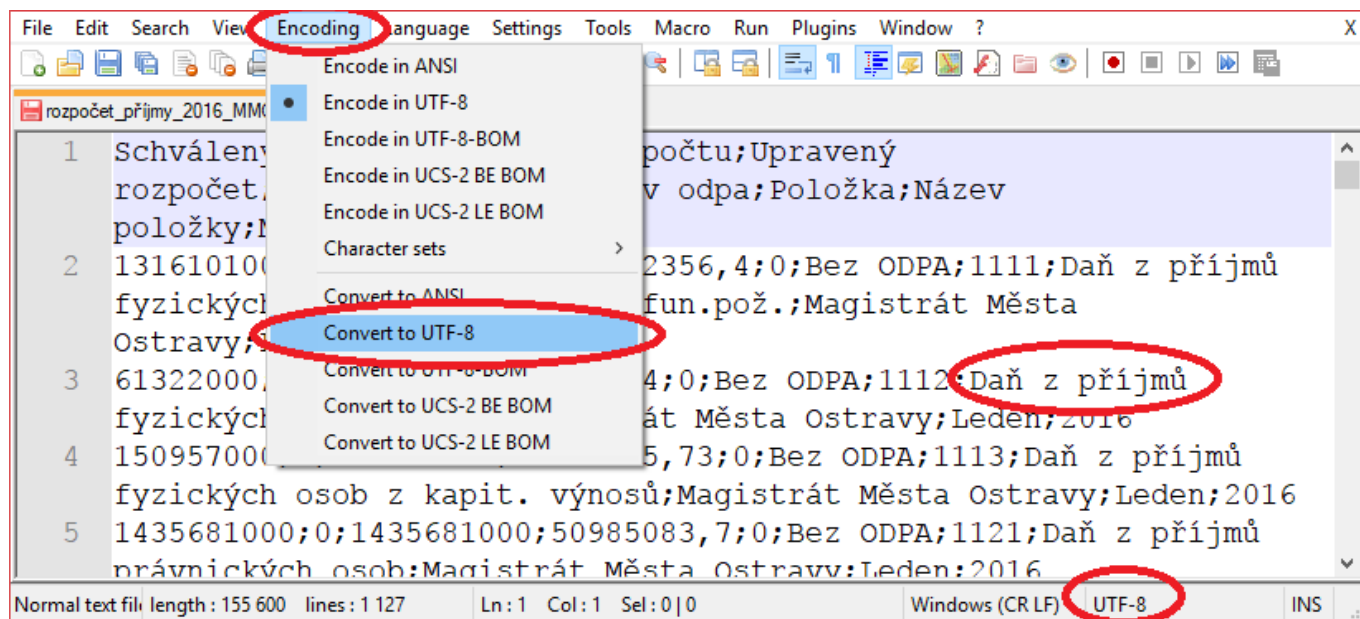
File Edit Search View Encoding Language Settings Tools Macro Run Plugins Window ? X

rozpočet_příjmy_2016_MM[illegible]

Encode in ANSI
Encode in UTF-8
Encode in UTF-8-BOM
Encode in UCS-2 BE BOM
Encode in UCS-2 LE BOM
Character sets
Convert to ANSI
Convert to UTF-8
Convert to UTF-8-BOM
Convert to UCS-2 BE BOM
Convert to UCS-2 LE BOM

1 Schválený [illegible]počtu;Upravený rozpočet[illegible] odpa;Položka;Název položky;N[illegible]
2 131610100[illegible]2356,4;0;Bez ODPA;1111;Daň z příjmů fyzických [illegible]fun.pož.;Magistrát Města Ostravy;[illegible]
3 61322000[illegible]4;0;Bez ODPA;1112;Daň z příjmů fyzických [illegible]át Města Ostravy;Leden;2016
4 15095700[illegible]5,73;0;Bez ODPA;1113;Daň z příjmů fyzických osob z kapit. výnosů;Magistrát Města Ostravy;Leden;2016
5 1435681000;0;1435681000;50985083,7;0;Bez ODPA;1121;Daň z příjmů právnických osob;Magistrát Města Ostravy;Leden;2016

Normal text fil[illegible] length : 155 600 lines : 1 127 Ln : 1 Col : 1 Sel : 0 | 0 Windows (CR LF) UTF-8 INS